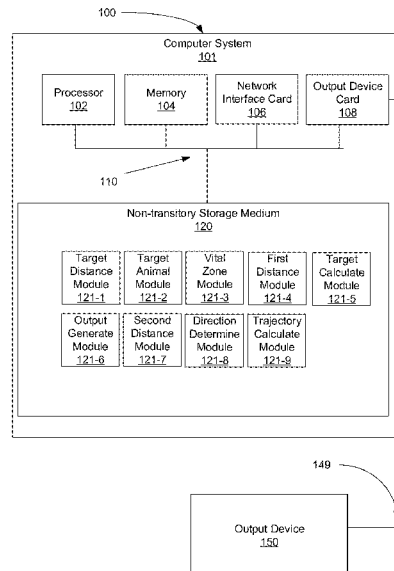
100

Computer System
101

Processor
102

Memory
104

Network Interface Card
106

Output Device Card
108

110

Non-transitory Storage Medium
120

Target Distance Module
121-1

Target Animal Module
121-2

Vital Zone Module
121-3

First Distance Module
121-4

Target Calculate Module
121-5

Output Generate Module
121-6

Second Distance Module
121-7

Direction Determine Module
121-8

Trajectory Calculate Module
121-9

149

Output Device
150